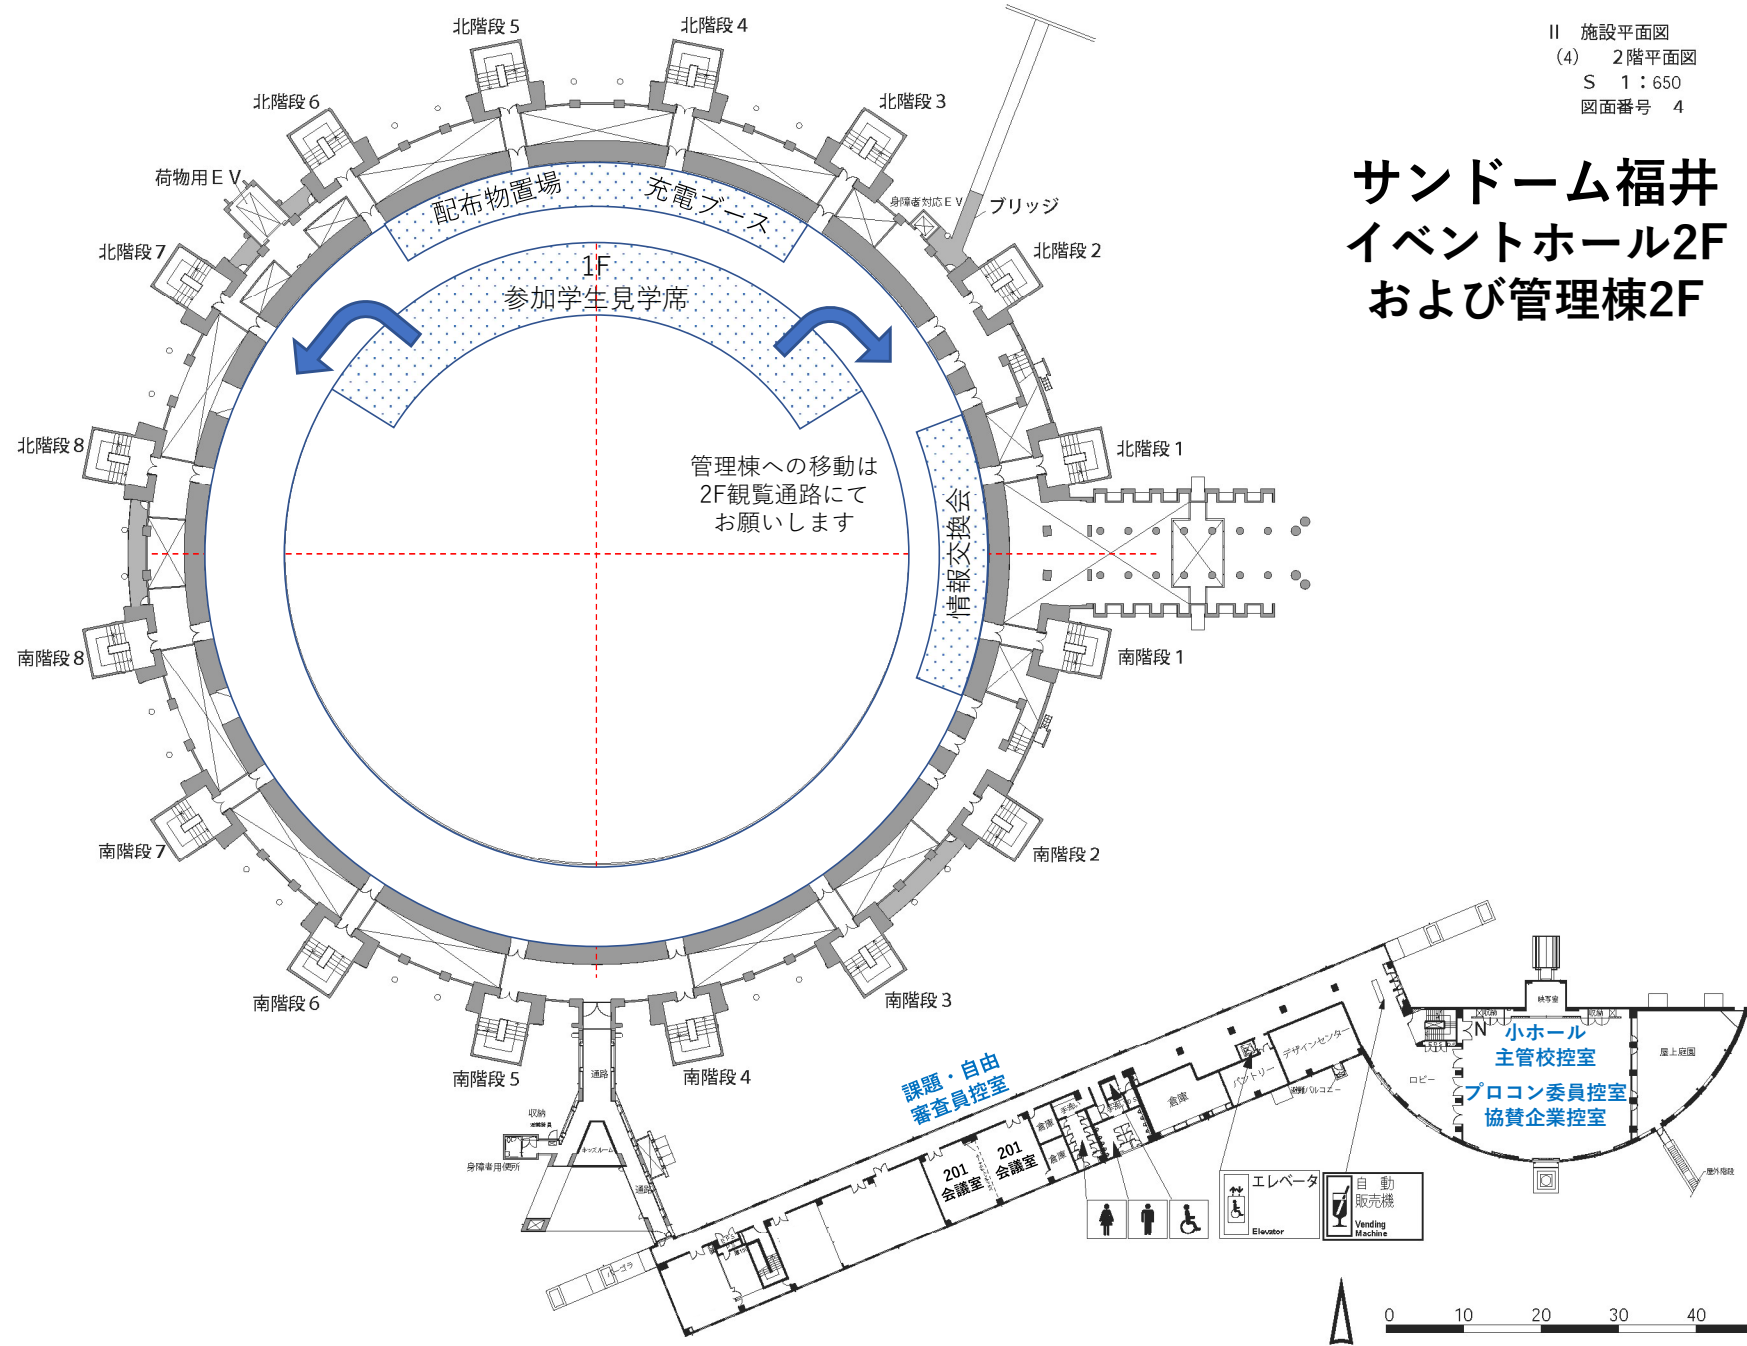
II 施設平面図
(4) 2階平面図
S 1：650
図面番号 4

サンドーム福井
イベントホール2F
および管理棟2F

北階段５
北階段４
北階段６
北階段３
荷物用ＥＶ
身障者対応ＥＶ
ブリッジ
北階段７
北階段２
配布物置場
充電ブース
1F
参加学生見学席
北階段８
北階段１
管理棟への移動は
2F観覧通路にて
お願いします
情報交換会
南階段８
南階段１
南階段７
南階段２
南階段６
南階段３
南階段５
南階段４
通路
収納
身障者用便所
キッズルーム
通路
課題・自由
審査員控室
201
会議室
201
会議室
倉庫
倉庫
倉庫
パントリー
デザインセンター
バルコニー
ロビー
N
小ホール
主管校控室
プロコン委員控室
協賛企業控室
屋上庭園
エレベータ
Elevator
自 動
販売機
Vending
Machine
0
10
20
30
40